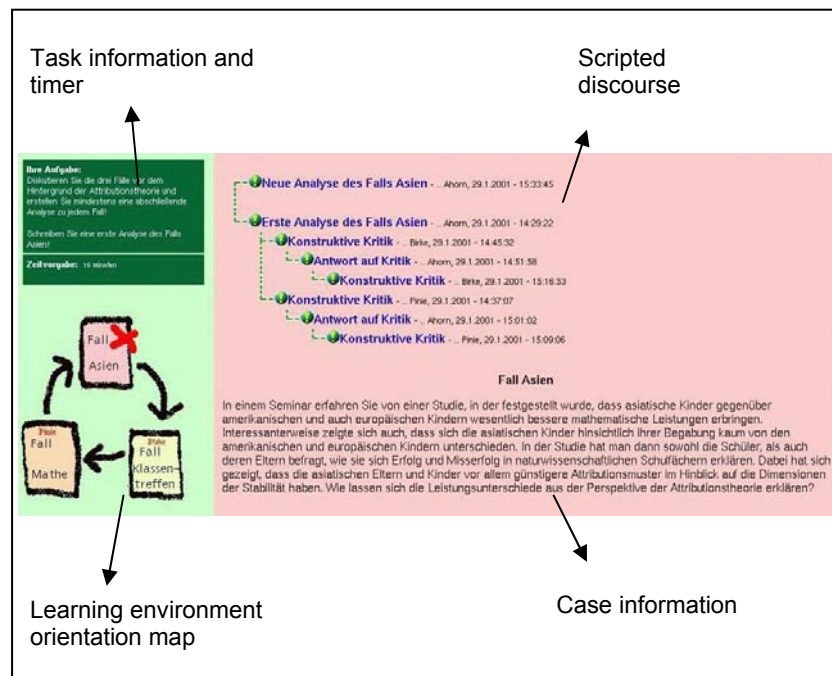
Task information and timer

Scripted discourse

Ihre Aufgabe:
Diskutieren Sie die drei Fälle vor dem Hintergrund der Attributionstheorie und erstellen Sie mindestens eine abschließende Analyse zu jedem Fall!

Schreiben Sie eine erste Analyse des Falls Asien!

Zeitvorgabe: 16 minuten

Neue Analyse des Falls Asien - ... Ahorn, 29.1.2001 - 15:33:45

Erste Analyse des Falls Asien - ... Ahorn, 29.1.2001 - 14:29:22

Konstruktive Kritik - ... Birke, 29.1.2001 - 14:45:32

Antwort auf Kritik - ... Ahorn, 29.1.2001 - 14:51:58

Konstruktive Kritik - ... Birke, 29.1.2001 - 15:16:53

Konstruktive Kritik - ... Pinie, 29.1.2001 - 14:37:07

Antwort auf Kritik - ... Ahorn, 29.1.2001 - 15:01:02

Konstruktive Kritik - ... Pinie, 29.1.2001 - 15:09:06

Fall Asien

Fall Mathe

Fall Klassentreffen

Fall Asien

In einem Seminar erfahren Sie von einer Studie, in der festgestellt wurde, dass asiatische Kinder gegenüber amerikanischen und auch europäischen Kindern wesentlich bessere mathematische Leistungen erbringen. Interessanterweise zeigte sich auch, dass sich die asiatischen Kinder hinsichtlich ihrer Begabung kaum von den amerikanischen und europäischen Kindern unterschieden. In der Studie hat man dann sowohl die Schüler, als auch deren Eltern befragt, wie sie sich Erfolg und Misserfolg in naturwissenschaftlichen Schulfächern erklären. Dabei hat sich gezeigt, dass die asiatischen Eltern und Kinder vor allem günstigere Attributionsmuster im Hinblick auf die Dimensionen der Stabilität haben. Wie lassen sich die Leistungsunterschiede aus der Perspektive der Attributionstheorie erklären?

Learning environment orientation map

Case information